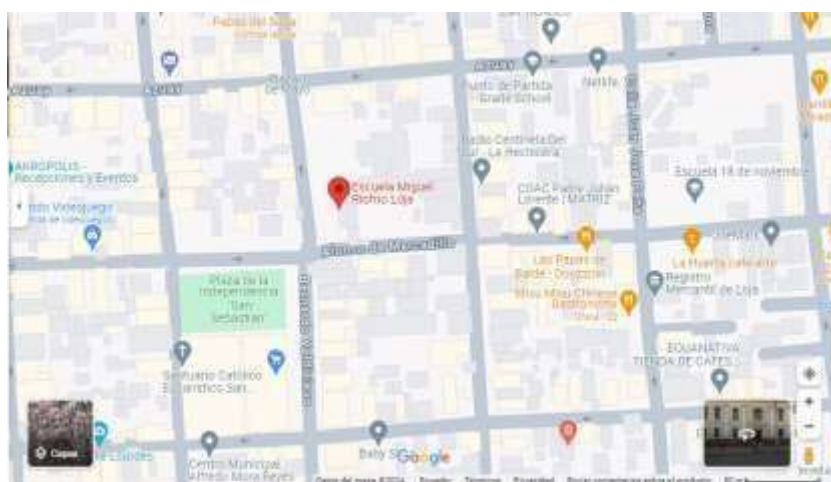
Padres del Suelo
Loreto
Loreto
Punto de Partida - Grafe School
Netlife
Radio Centinela Del Sur - La Hechicera
ANGOPOLIS - Recepciones y Eventos
Escuela Miguel Riofrío Loja
COAC Padre Julián Lorente | MATRIZ
Escuela 18 de noviembre
Video juego
Miguel Riofrío
Las Papas de Barde
La Huerta cafetería
Plaza de la Independencia "San Sebastián"
Registro Mercantil de Loja
Miau Miau Chinese Restaurante
Santuario Católico San...
EQUANATIVA TIENDA DE CAFÉS
Capas
Centro Municipal Alfredo Mora Reyes
Baby S
Google
Datos del mapa ©2024